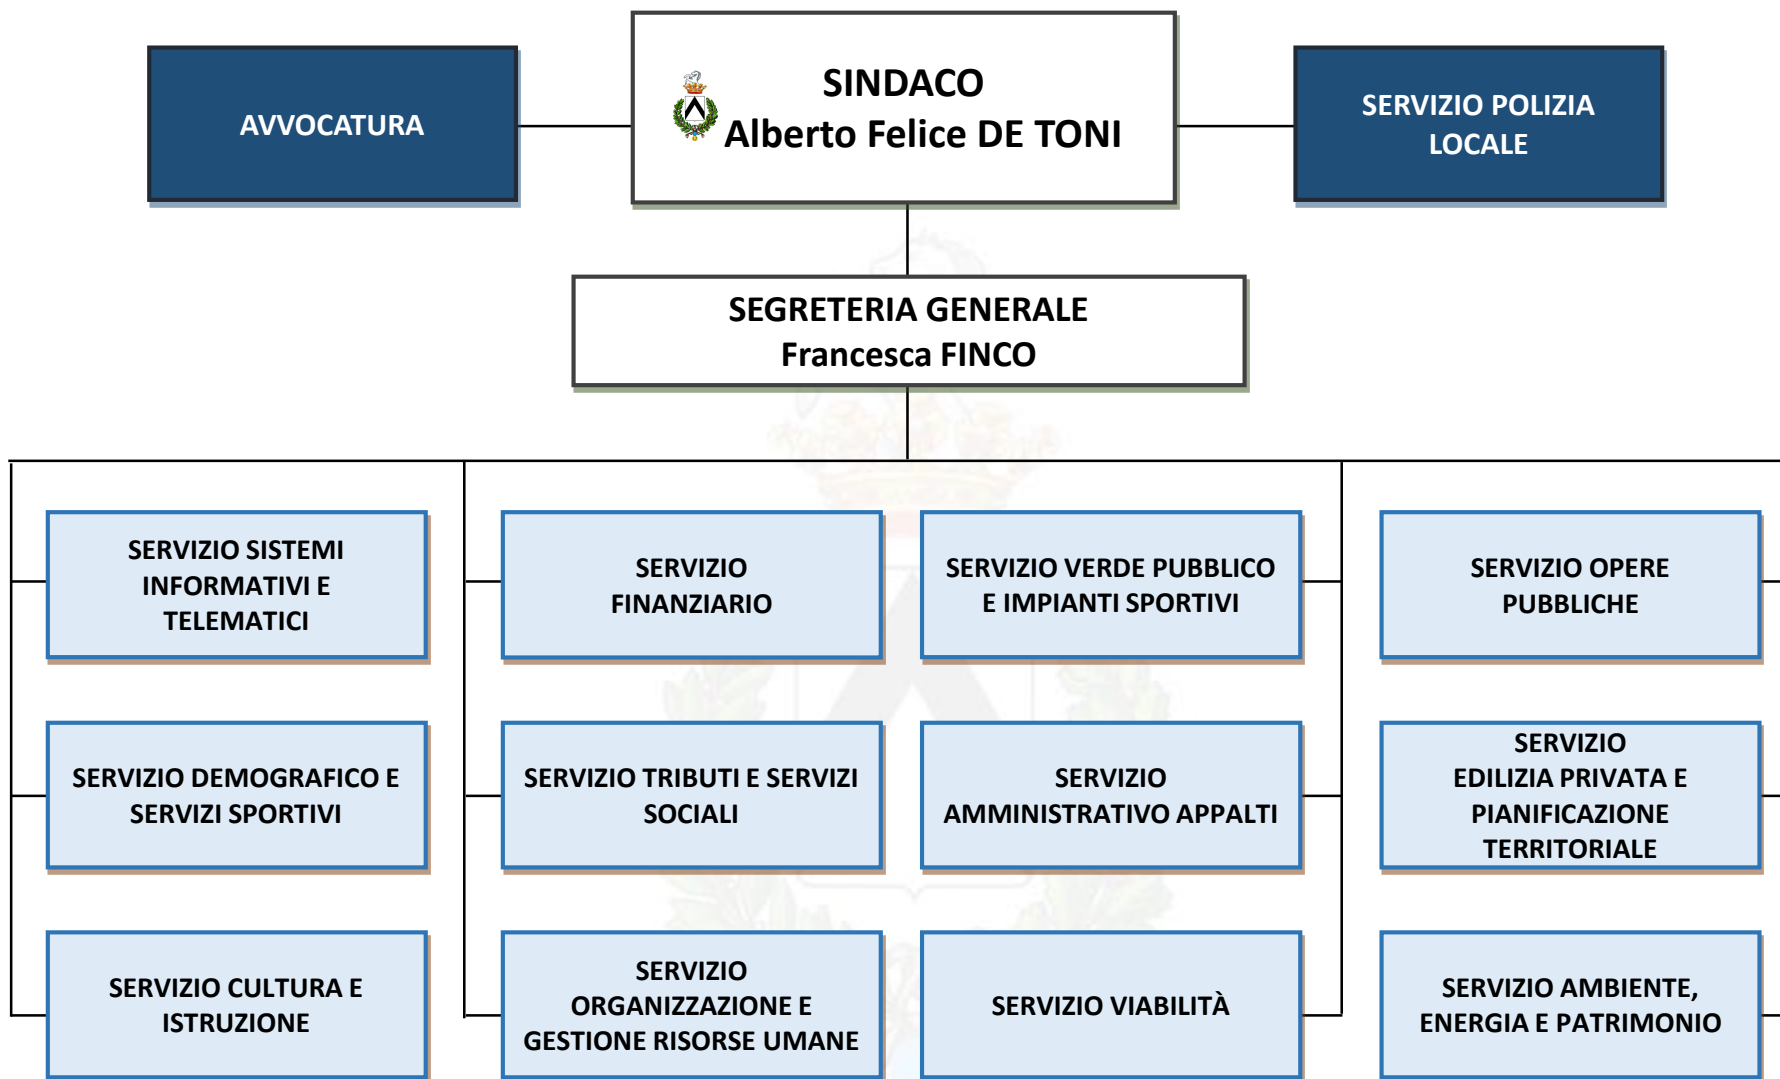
AVVOCATURA

SINDACO
Alberto Felice DE TONI

SERVIZIO POLIZIA LOCALE

SEGRETERIA GENERALE
Francesca FINCO

SERVIZIO SISTEMI INFORMATIVI E TELEMATICI

SERVIZIO FINANZIARIO

SERVIZIO VERDE PUBBLICO E IMPIANTI SPORTIVI

SERVIZIO OPERE PUBBLICHE

SERVIZIO DEMOGRAFICO E SERVIZI SPORTIVI

SERVIZIO TRIBUTI E SERVIZI SOCIALI

SERVIZIO AMMINISTRATIVO APPALTI

SERVIZIO EDILIZIA PRIVATA E PIANIFICAZIONE TERRITORIALE

SERVIZIO CULTURA E ISTRUZIONE

SERVIZIO ORGANIZZAZIONE E GESTIONE RISORSE UMANE

SERVIZIO VIABILITÀ

SERVIZIO AMBIENTE, ENERGIA E PATRIMONIO